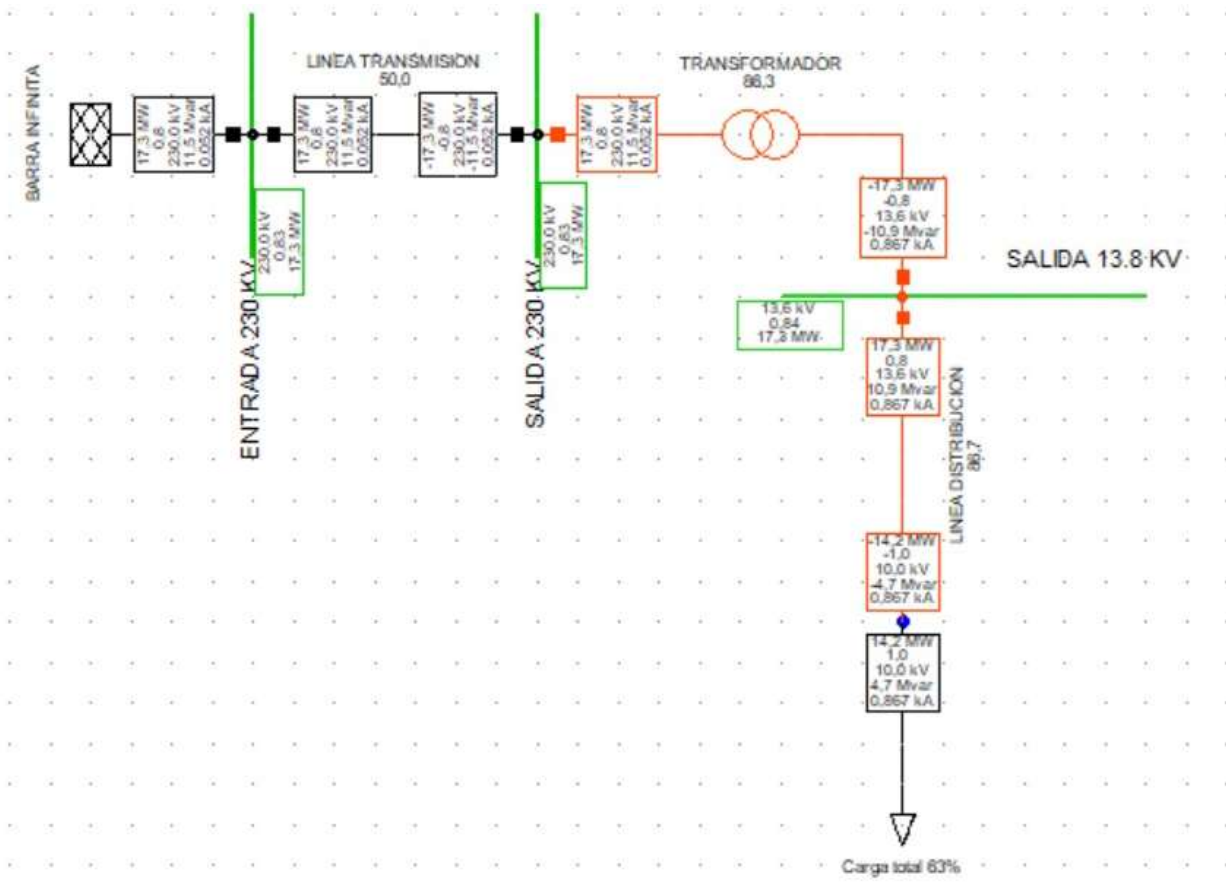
BARRA INFINITA

17,3 MW
0,8
230,0 kV
11,5 Mvar
0,052 kA

LINEA TRANSMISION
50,0

17,3 MW
0,8
230,0 kV
11,5 Mvar
0,052 kA

-17,3 MW
-0,8
230,0 kV
-11,5 Mvar
0,052 kA

230,0 kV
0,83
17,3 MW

ENTRADA 230 KV

230,0 kV
0,83
17,3 MW

SALIDA 230 KV

17,3 MW
0,8
230,0 kV
11,5 Mvar
0,052 kA

TRANSFORMADOR
86,3

-17,3 MW
-0,8
13,6 kV
-10,9 Mvar
0,867 kA

SALIDA 13.8 KV

13,6 kV
0,84
17,3 MW

17,3 MW
0,8
13,6 kV
10,9 Mvar
0,867 kA

LINEA DISTRIBUCION
88,7

-14,2 MW
-1,0
10,0 kV
-4,7 Mvar
0,867 kA

14,2 MW
1,0
10,0 kV
4,7 Mvar
0,867 kA

Carga total 63%